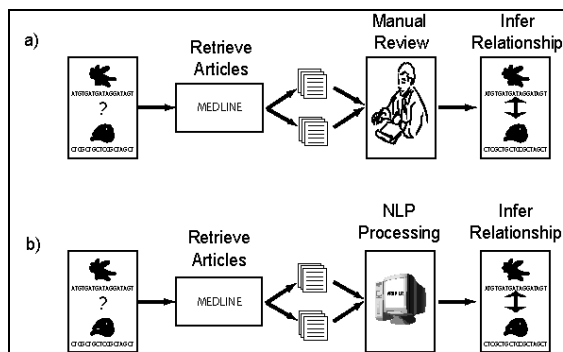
a)

ATGTGATGATAGGATAGT
?
CTCGCTGCTCGCTAGCT

Retrieve Articles

MEDLINE

Manual Review

Infer Relationship

ATGTGATGATAGGATAGT

CTCGCTGCTCGCTAGCT

b)

ATGTGATGATAGGATAGT
?
CTCGCTGCTCGCTAGCT

Retrieve Articles

MEDLINE

NLP Processing

Infer Relationship

ATGTGATGATAGGATAGT

CTCGCTGCTCGCTAGCT